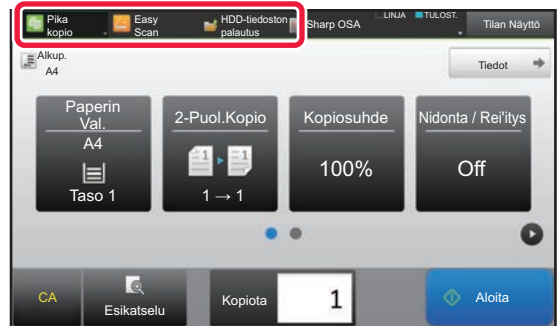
Pika kopio
Easy Scan
HDD-tiedoston palautus
Sharp OSA
LINJA
TULOST.
Tilan Näyttö

Alkup.
A4

Tiedot

Paperin Val.
A4
Taso 1

2-Puol.Kopio
1 → 1

Kopiosuhde
100%

Nidonta / Rei'itys
Off

CA
Esikatselu
Kopiota
1
Aloita